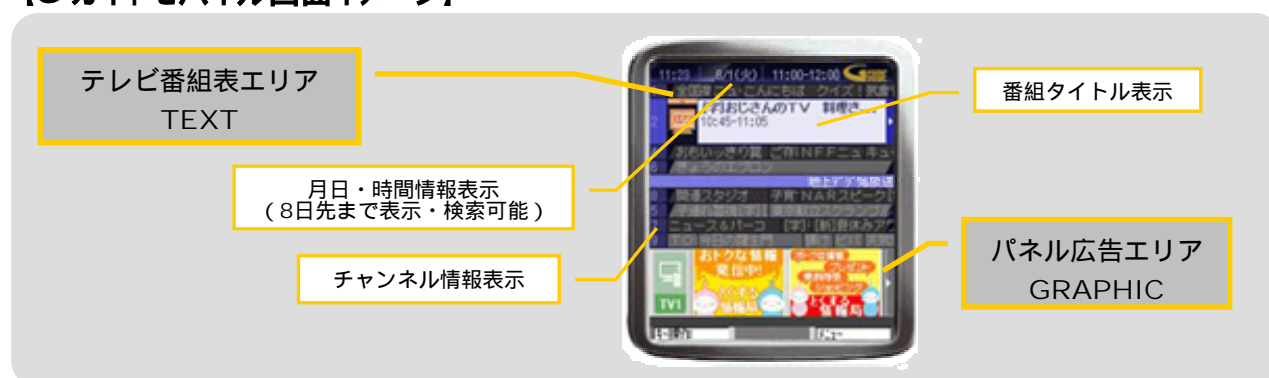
テレビ番組表エリア
TEXT

月日・時間情報表示
（8日先まで表示・検索可能）

チャンネル情報表示

番組タイトル表示

パネル広告エリア
GRAPHIC

11:23 8/1(火) 11:00-12:00

全国版 こんにちは クイズ！武蔵

おじさんのTV 料理さ...
10:45-11:05

おもいっきり賞 ご存NFFニュ

地上デジ 総関選

関連スタジオ 子育NARスピーク

ニュース&パーコ [字][新]昼休み

おトクな情報 発信中！

TV1